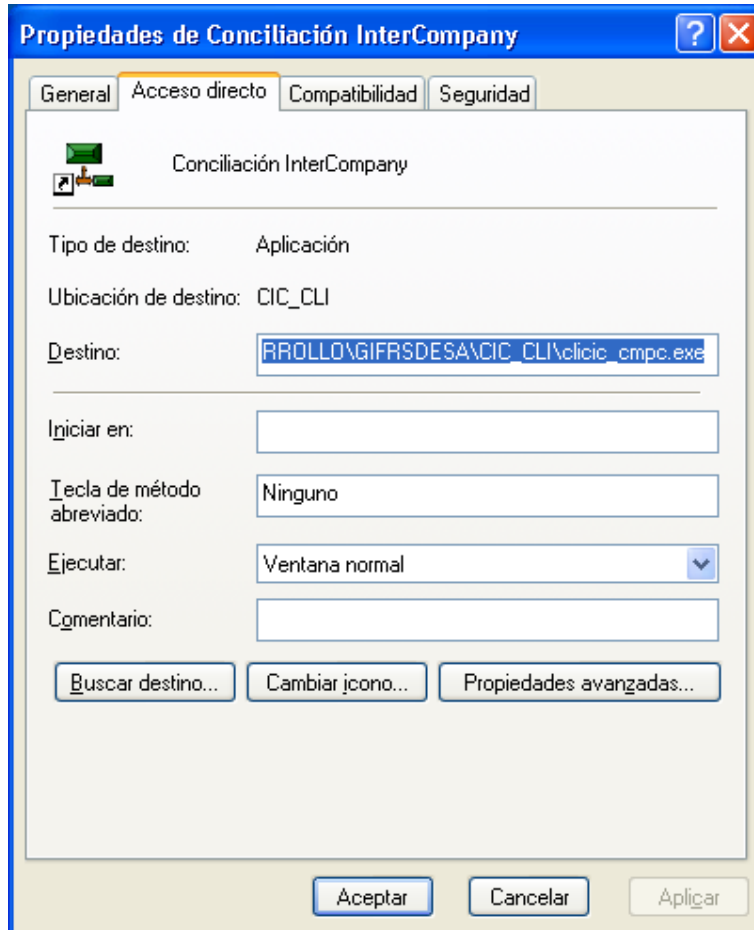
Propiedades de Conciliación InterCompany

General | Acceso directo | Compatibilidad | Seguridad

Conciliación InterCompany

Tipo de destino: Aplicación

Ubicación de destino: CIC_CLI

Destino: RROLLO\GIFRSDESA\CIC_CLI\clicic_cmpc.exe

Iniciar en:

Tecla de método abreviado: Ninguno

Ejecutar: Ventana normal

Comentario:

Buscar destino... | Cambiar icono... | Propiedades avanzadas...

Aceptar | Cancelar | Aplicar